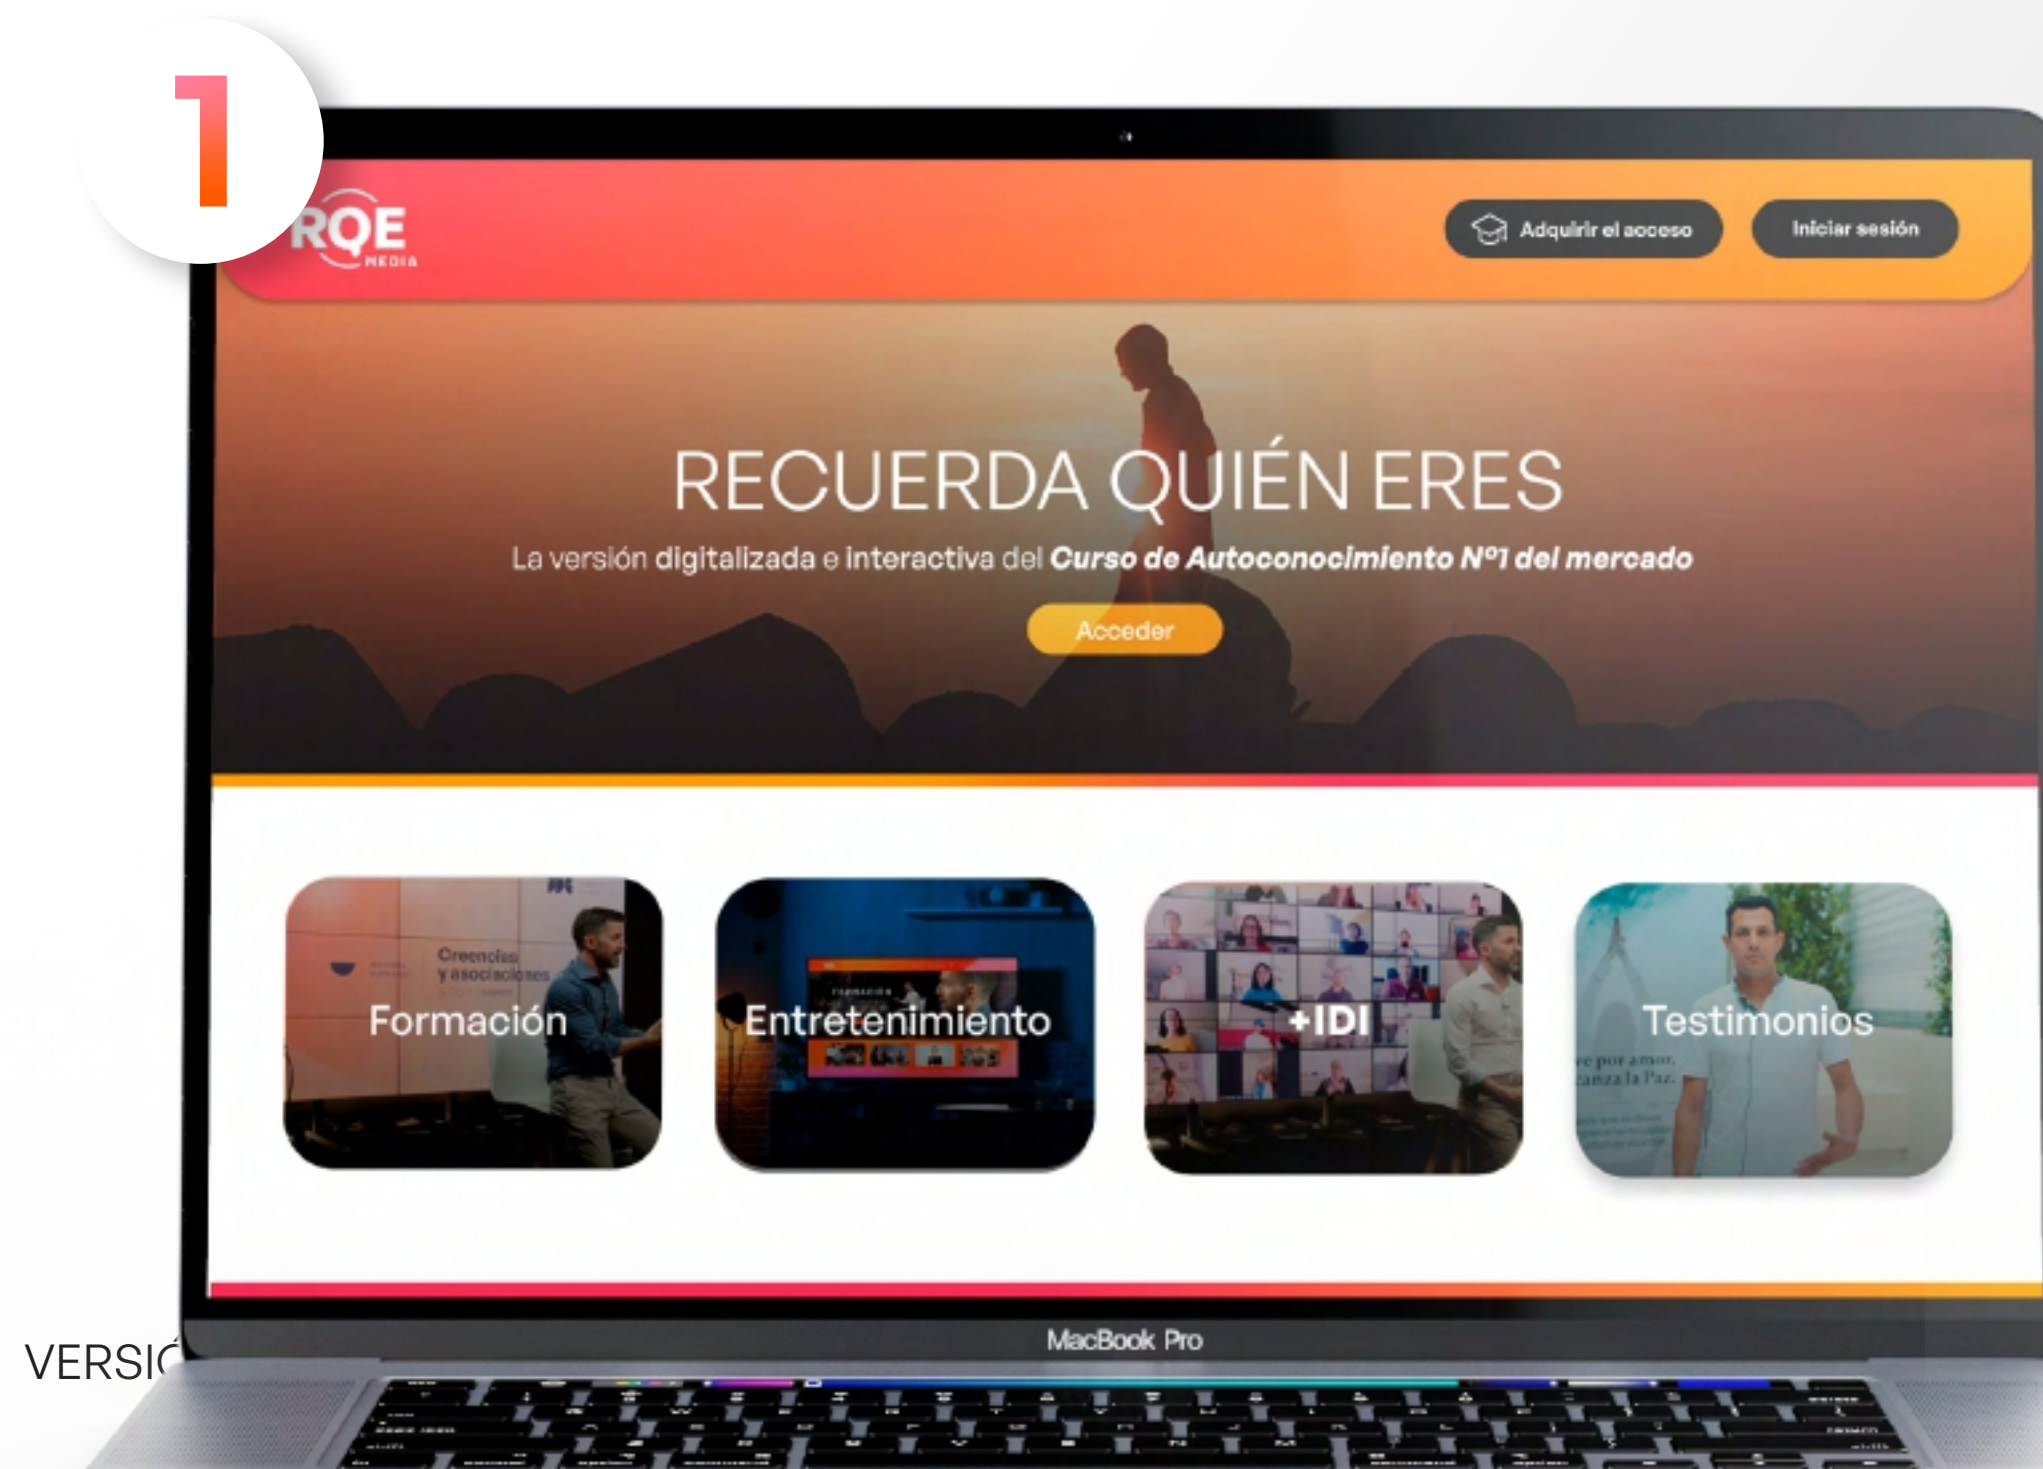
1

RQE MEDIA

Adquirir el acceso

Iniciar sesión

RECUERDA QUIÉN ERES

La versión digitalizada e interactiva del ***Curso de Autoconocimiento Nº1 del mercado***

Acceder

Creencias y asociaciones

Formación

Entretenimiento

+IDI

Testimonios

MacBook Pro

VERSIÓ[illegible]